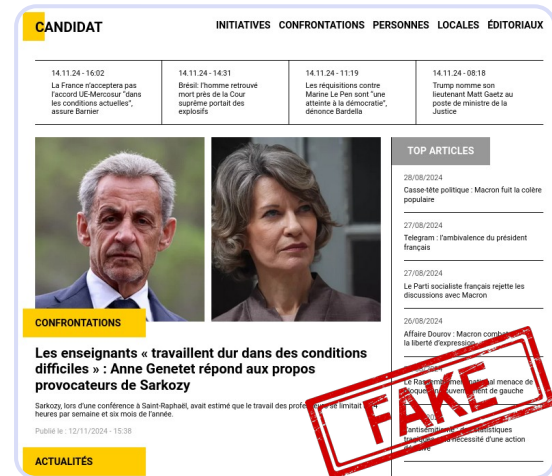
CANDIDAT

INITIATIVES CONFRONTATIONS PERSONNES LOCALES ÉDITORIAUX

14.11.24 - 16:02
La France n'acceptera pas l'accord UE-Mercosur "dans les conditions actuelles", assure Barnier

14.11.24 - 14:31
Brésil: l'homme retrouvé mort près de la Cour suprême portait des explosifs

14.11.24 - 11:19
Les réquisitions contre Marine Le Pen sont "une atteinte à la démocratie", dénonce Bardella

14.11.24 - 08:18
Trump nomme son lieutenant Matt Gaetz au poste de ministre de la Justice

CONFRONTATIONS

Les enseignants « travaillent dur dans des conditions difficiles » : Anne Genetet répond aux propos provocateurs de Sarkozy

Sarkozy, lors d'une conférence à Saint-Raphaël, avait estimé que le travail des profes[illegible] se limitait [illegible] heures par semaine et six mois de l'année.

Publié le : 12/11/2024 - 15:38

ACTUALITÉS

TOP ARTICLES

28/08/2024
Casse-tête politique : Macron fuit la colère populaire

27/08/2024
Telegram : l'ambivalence du président français

27/08/2024
Le Parti socialiste français rejette les discussions avec Macron

26/08/2024
Affaire Dourov : Macron combat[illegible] la liberté d'expression

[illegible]
Le Ra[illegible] menace de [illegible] ement de gauche

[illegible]
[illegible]ntisém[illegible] statistiques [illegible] nécessité d'une action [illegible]

FAKE